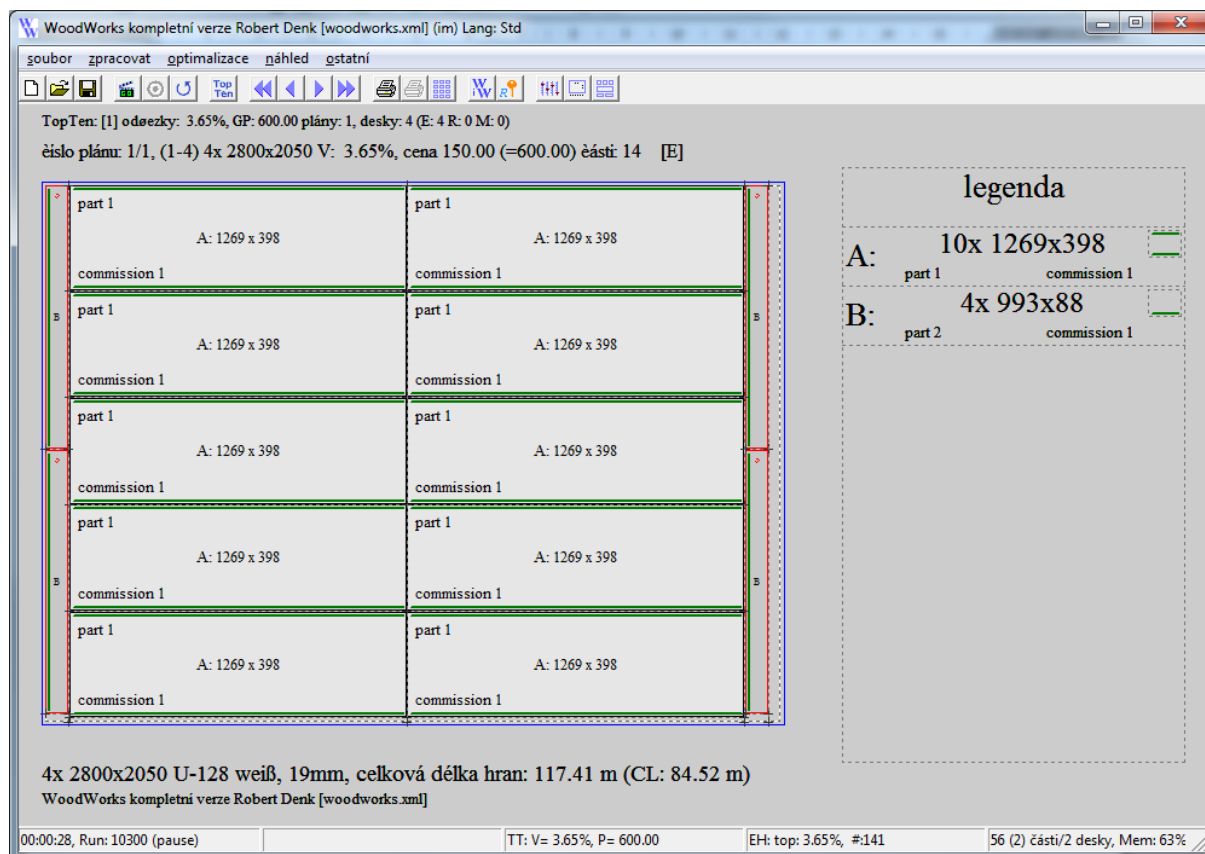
WoodWorks kompletní verze Robert Denk [woodworks.xml] (im) Lang: Std

soubor zpracovat optimalizace náhled ostatní

Top Ten

TopTen: [1] odøezky: 3.65%, GP: 600.00 plány: 1, desky: 4 (E: 4 R: 0 M: 0)

èíslo plánu: 1/1, (1-4) 4x 2800x2050 V: 3.65%, cena 150.00 (=600.00) èásti: 14 [E]

part 1
A: 1269 x 398
commission 1

part 1
A: 1269 x 398
commission 1

part 1
A: 1269 x 398
commission 1

part 1
A: 1269 x 398
commission 1

part 1
A: 1269 x 398
commission 1

part 1
A: 1269 x 398
commission 1

part 1
A: 1269 x 398
commission 1

part 1
A: 1269 x 398
commission 1

part 1
A: 1269 x 398
commission 1

part 1
A: 1269 x 398
commission 1

B B B B

legenda

A: 10x 1269x398
part 1 commission 1

B: 4x 993x88
part 2 commission 1

4x 2800x2050 U-128 weiß, 19mm, celková délka hran: 117.41 m (CL: 84.52 m)
WoodWorks kompletní verze Robert Denk [woodworks.xml]

00:00:28, Run: 10300 (pause) | TT: V= 3.65%, P= 600.00 | EH: top: 3.65%, #:141 | 56 (2) části/2 desky, Mem: 63%